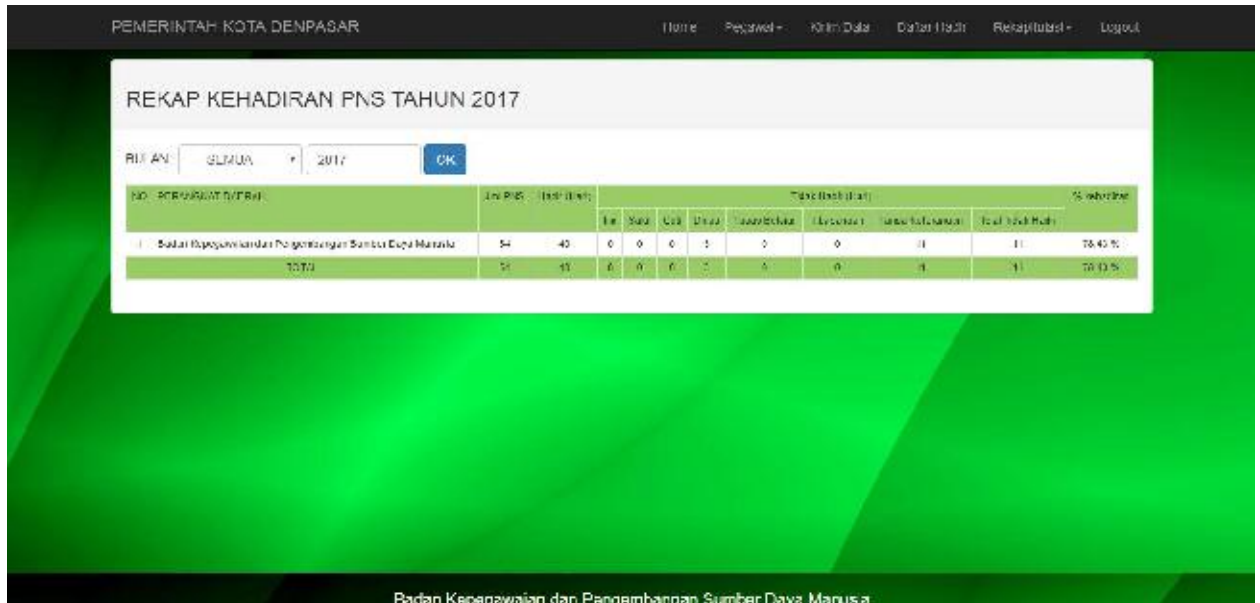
PEMERINTAH KOTA DENPASAR

Home Pegawai ▾ Kirim Data Daftar Hadir Rekapitulasi ▾ Logout

REKAP KEHADIRAN PNS TAHUN 2017

BULAN: SEMUA 2017 OK

| NO | PERANGKAT DAERAH | Jml PNS | Hadir (hari) | Tidak Hadir (hari) | | | | | | | | % kehadiran |
|---|---|---|---|---|---|---|---|---|---|---|---|---|
| | | | | Ijin | Sakit | Cuti | Dinas | Tugas Belajar | Hukuman | Tanpa Keterangan | Total Tidak Hadir | |
| 1 | Badan Kepegawaian dan Pengembangan Sumber Daya Manusia | 54 | 40 | 0 | 0 | 0 | 3 | 0 | 0 | 11 | 11 | 78.43 % |
| | TOTAL | 54 | 40 | 0 | 0 | 0 | 3 | 0 | 0 | 11 | 11 | 78.43 % |

Badan Kepegawaian dan Pengembangan Sumber Daya Manusia